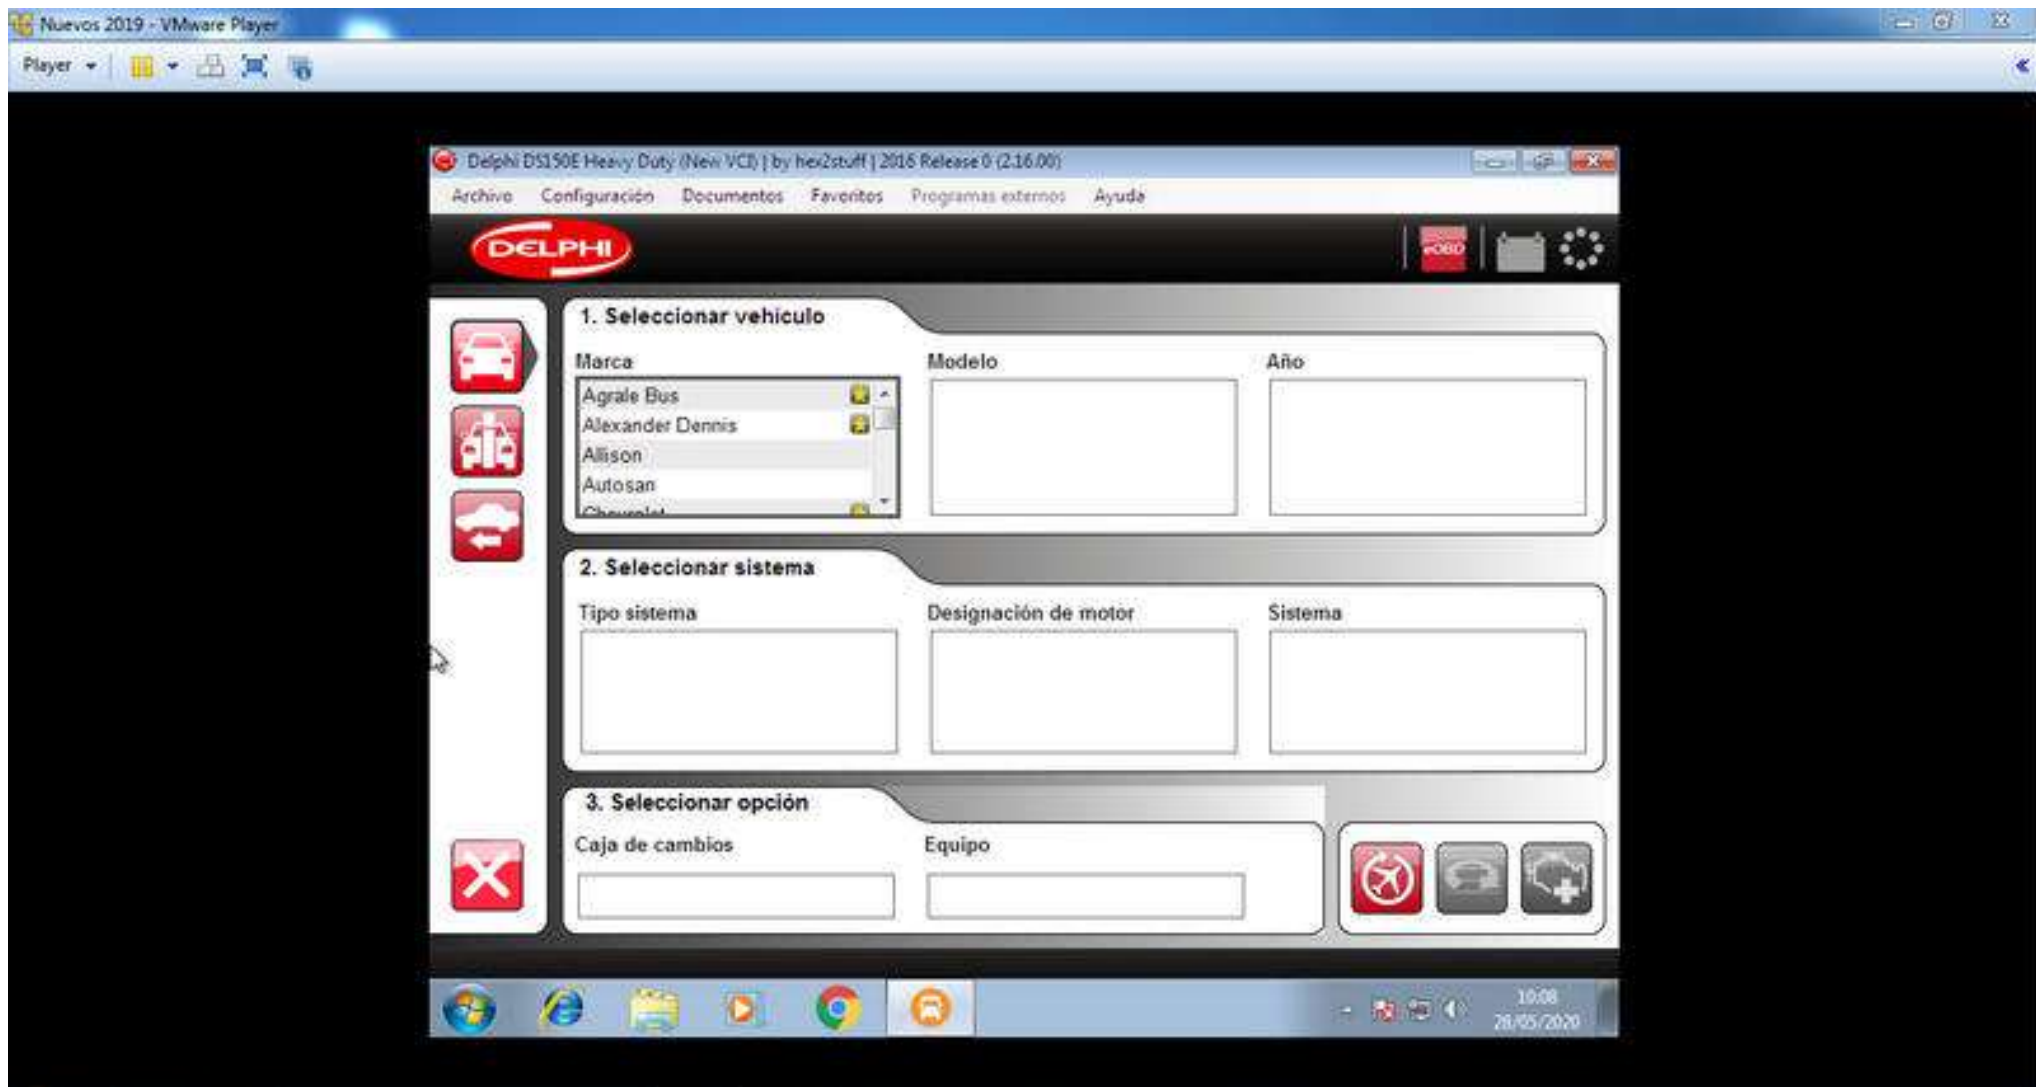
Nuevos 2019 - VMware Player

Player

Delphi DS150E Heavy Duty (New VCI) | by hex2stuff | 2016 Release 0 (2.16.00)

Archivo Configuración Documentos Favoritos Programas externos Ayuda

DELPHI

eOBD

1. Seleccionar vehículo

Marca

Agrale Bus
Alexander Dennis
Allison
Autosan
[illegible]

Modelo

Año

2. Seleccionar sistema

Tipo sistema

Designación de motor

Sistema

3. Seleccionar opción

Caja de cambios

Equipo

10:08
28/05/2020